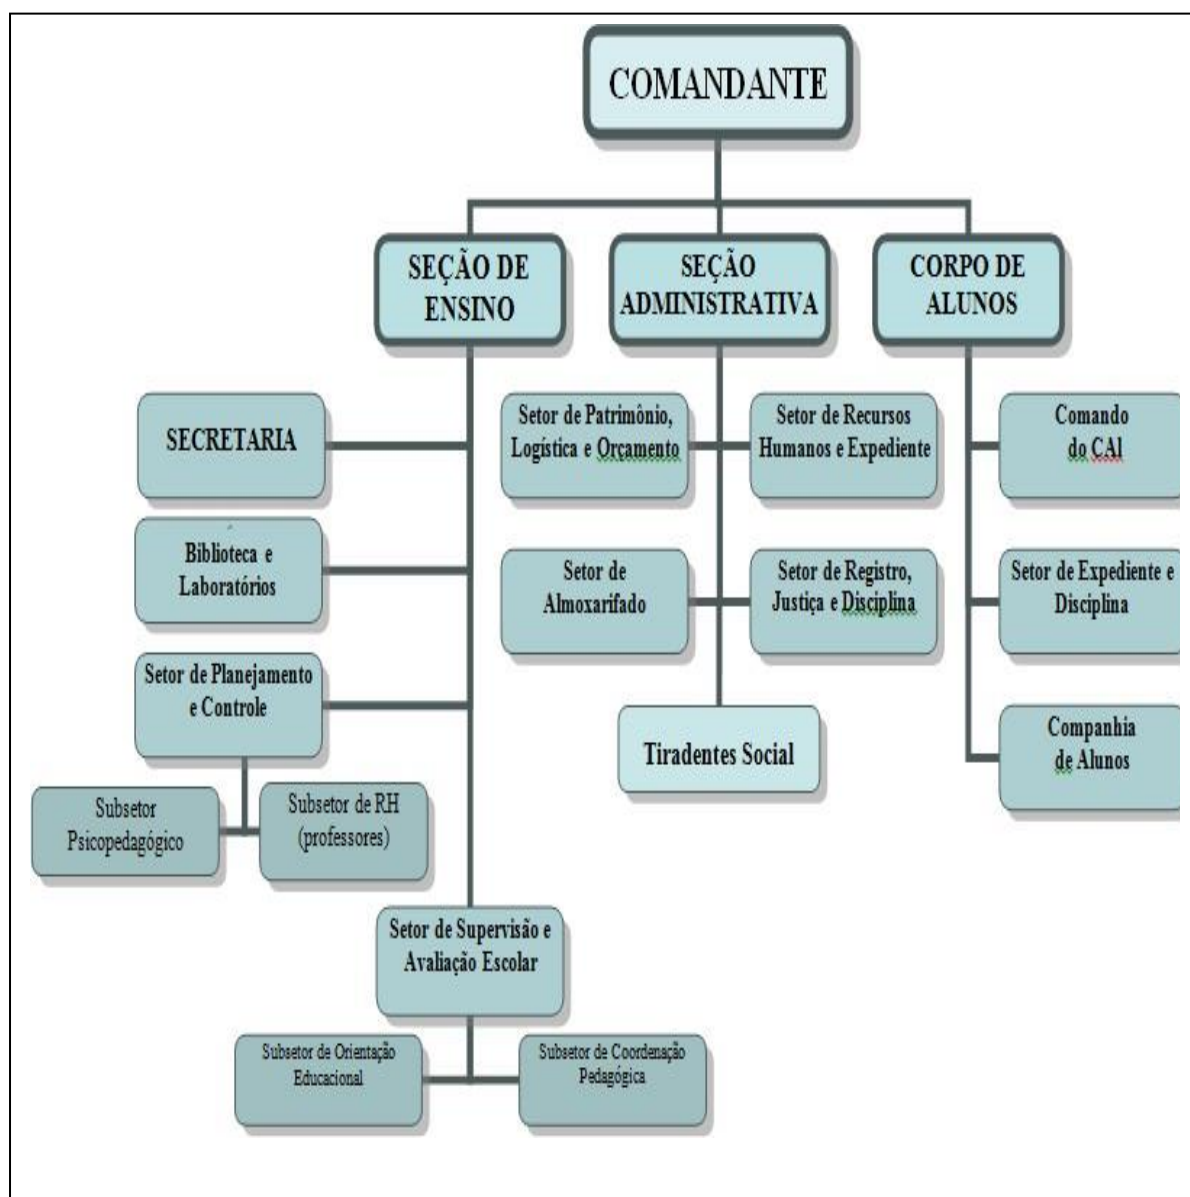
COMANDANTE

SEÇÃO DE ENSINO

SEÇÃO ADMINISTRATIVA

CORPO DE ALUNOS

SECRETARIA

Biblioteca e Laboratórios

Setor de Planejamento e Controle

Subsetor Psicopedagógico

Subsetor de RH (professores)

Setor de Supervisão e Avaliação Escolar

Subsetor de Orientação Educacional

Subsetor de Coordenação Pedagógica

Setor de Patrimônio, Logística e Orçamento

Setor de Recursos Humanos e Expediente

Setor de Almoxarifado

Setor de Registro, Justiça e Disciplina

Tiradentes Social

Comando do CAl

Setor de Expediente e Disciplina

Companhia de Alunos